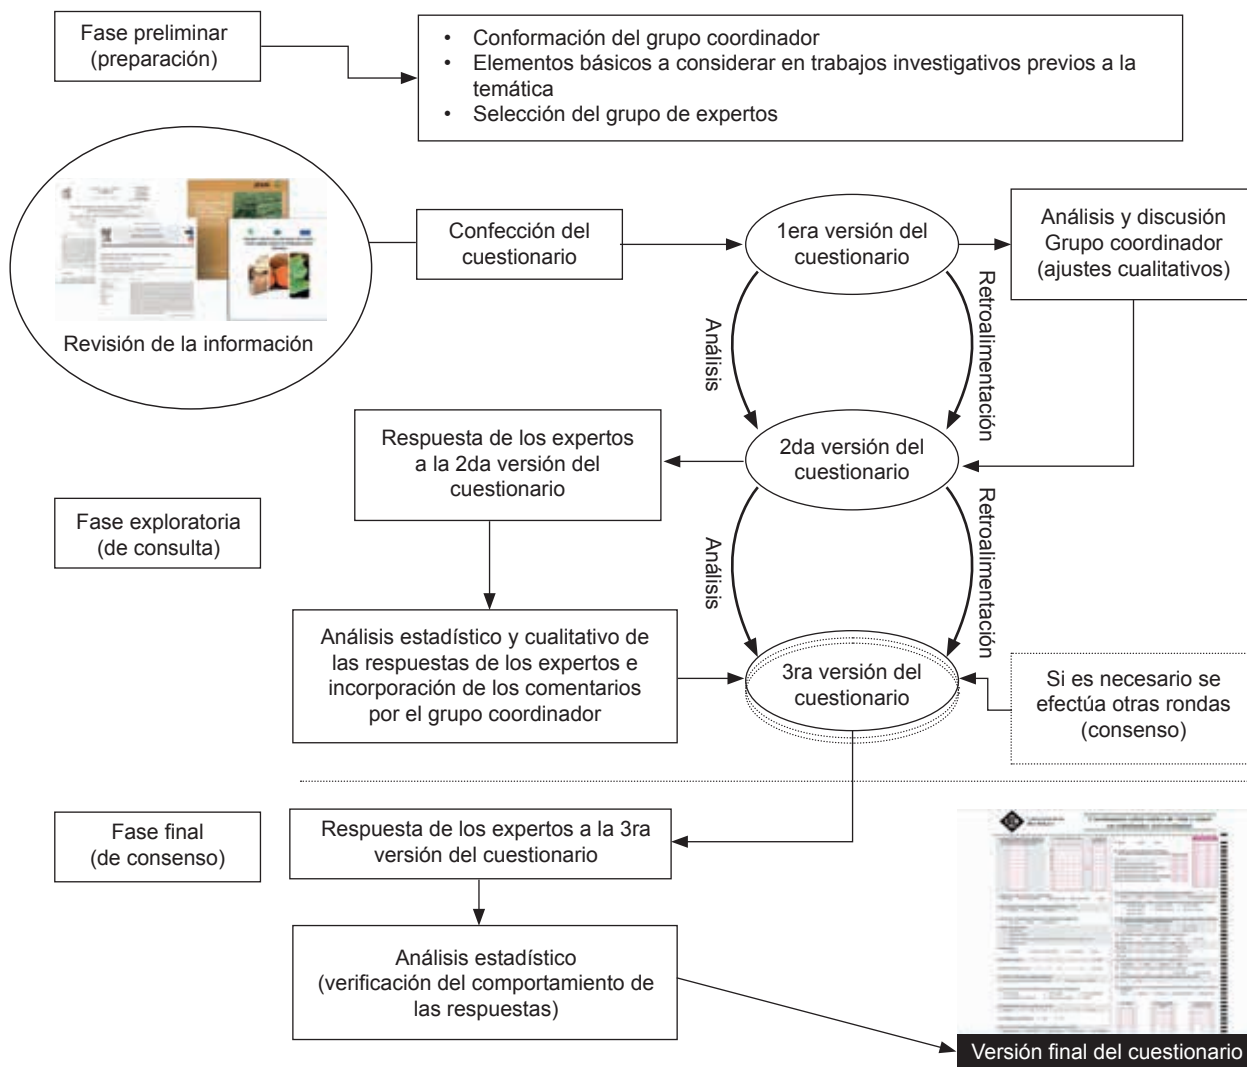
Fase preliminar (preparación)

• Conformación del grupo coordinador
• Elementos básicos a considerar en trabajos investigativos previos a la temática
• Selección del grupo de expertos

Revisión de la información

Confección del cuestionario

1era versión del cuestionario

Análisis y discusión Grupo coordinador (ajustes cualitativos)

Análisis

Retroalimentación

Respuesta de los expertos a la 2da versión del cuestionario

2da versión del cuestionario

Fase exploratoria (de consulta)

Análisis

Retroalimentación

Análisis estadístico y cualitativo de las respuestas de los expertos e incorporación de los comentarios por el grupo coordinador

3ra versión del cuestionario

Si es necesario se efectúa otras rondas (consenso)

Fase final (de consenso)

Respuesta de los expertos a la 3ra versión del cuestionario

Análisis estadístico (verificación del comportamiento de las respuestas)

Versión final del cuestionario